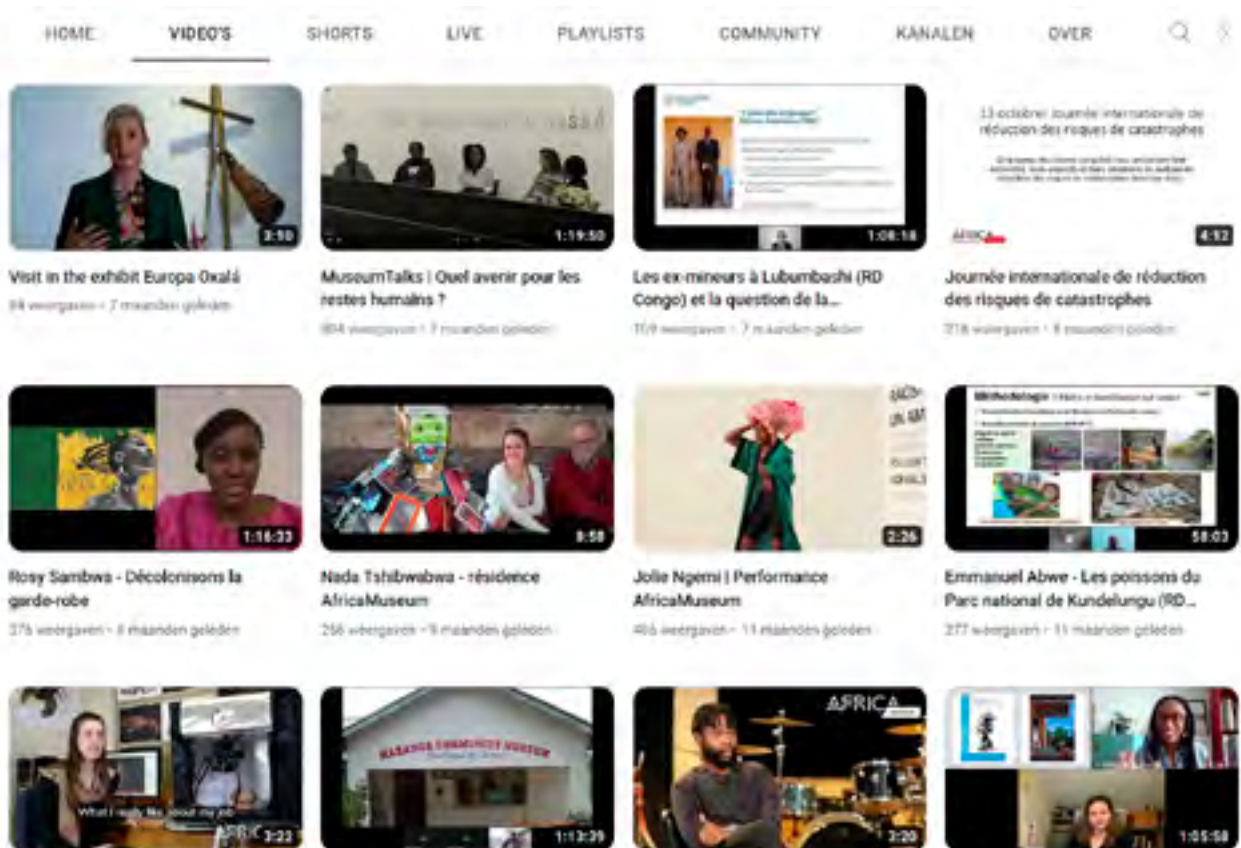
HOME VIDEO'S SHORTS LIVE PLAYLISTS COMMUNITY KANALEN OVER

3:50
Visit in the exhibit Europa Oxalá
84 weergaven • 7 maanden geleden

1:19:50
MuseumTalks | Quel avenir pour les restes humains ?
804 weergaven • 7 maanden geleden

1:08:18
Les ex-mineurs à Lubumbashi (RD Congo) et la question de la...
109 weergaven • 7 maanden geleden

13 octobre: Journée internationale de réduction des risques de catastrophes
4:12
Journée internationale de réduction des risques de catastrophes
218 weergaven • 8 maanden geleden

1:16:33
Rosy Sambwa - Décolonisons la garde-robe
276 weergaven • 8 maanden geleden

8:58
Nada Tshibwabwa - résidence AfricaMuseum
256 weergaven • 9 maanden geleden

2:26
Jolie Ngemi | Performance AfricaMuseum
406 weergaven • 11 maanden geleden

Méthodologie
58:03
Emmanuel Abwe - Les poissons du Parc national de Kundelungu (RD...
277 weergaven • 11 maanden geleden

What I really like about my job
3:22

KASANGA COMMUNITY MUSEUM
1:13:39

AFRICA
2:20

1:05:58